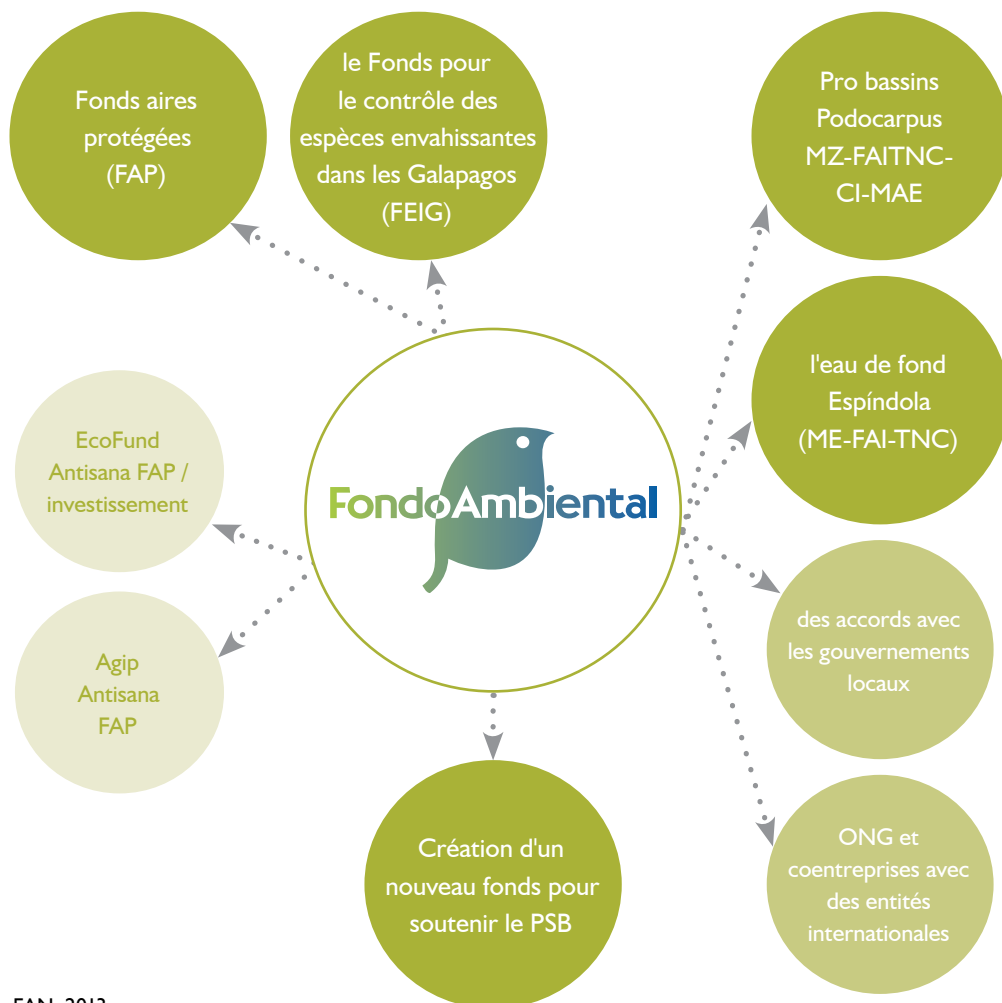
Fonds aires protégées (FAP)

le Fonds pour le contrôle des espèces envahissantes dans les Galapagos (FEIG)

Pro bassins Podocarpus MZ-FAITNC-CI-MAE

l'eau de fond Espíndola (ME-FAI-TNC)

EcoFund Antisana FAP / investissement

FondoAmbiental

Agip Antisana FAP

des accords avec les gouvernements locaux

Création d'un nouveau fonds pour soutenir le PSB

ONG et coentreprises avec des entités internationales

FAN, 2013